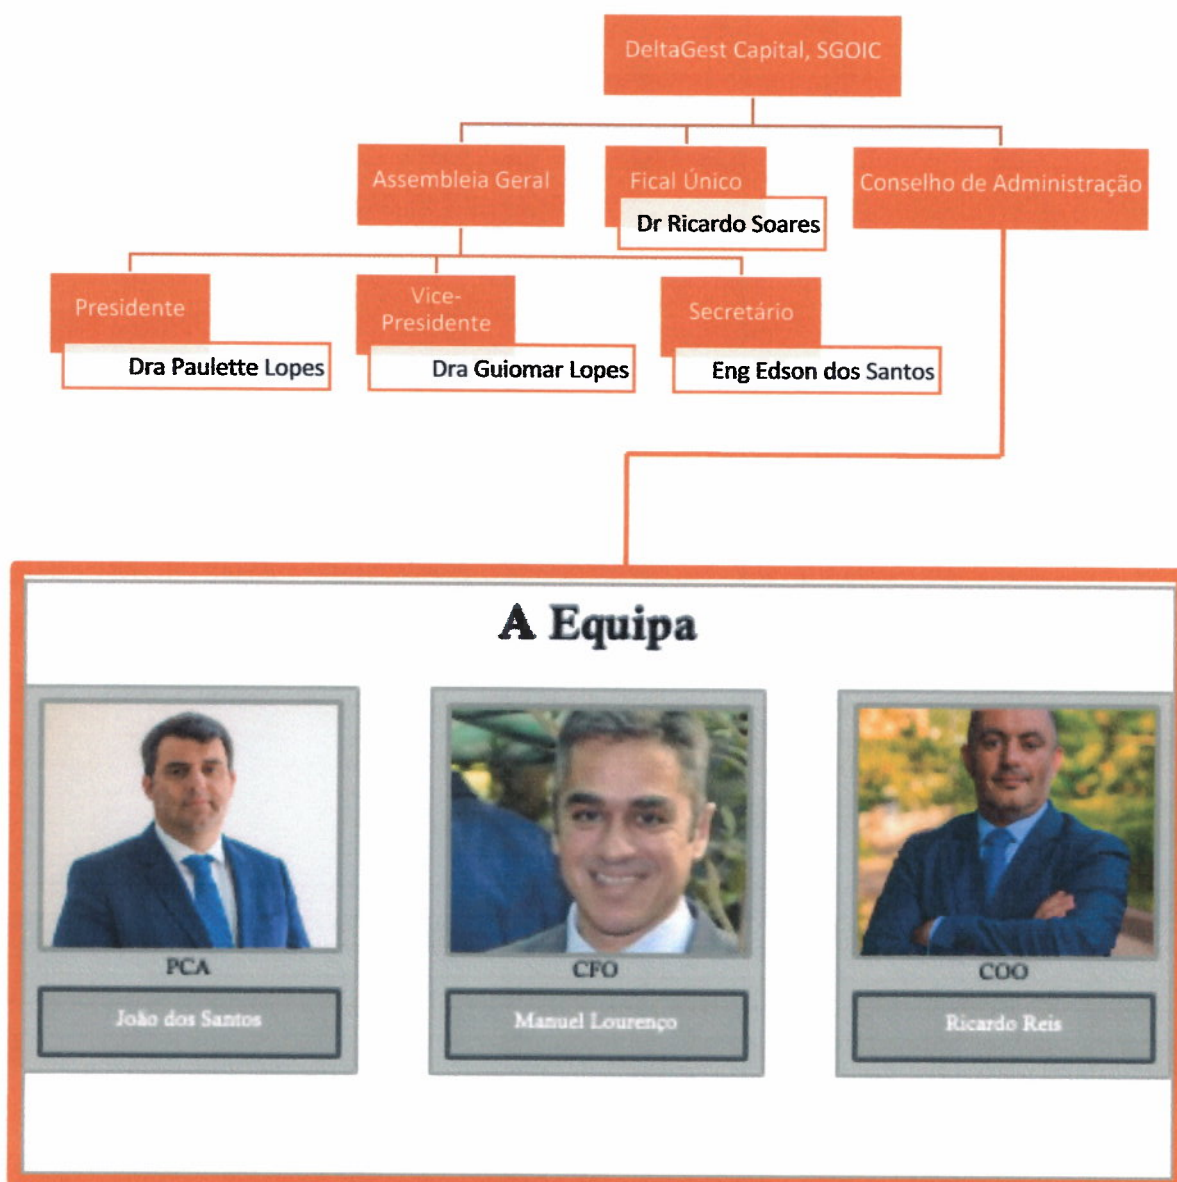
DeltaGest Capital, SGOIC

Assembleia Geral

Fical Único

Dr Ricardo Soares

Conselho de Administração

Presidente

Dra Paulette Lopes

Vice-Presidente

Dra Guiomar Lopes

Secretário

Eng Edson dos Santos

A Equipa

PCA

João dos Santos

CFO

Manuel Lourenço

COO

Ricardo Reis